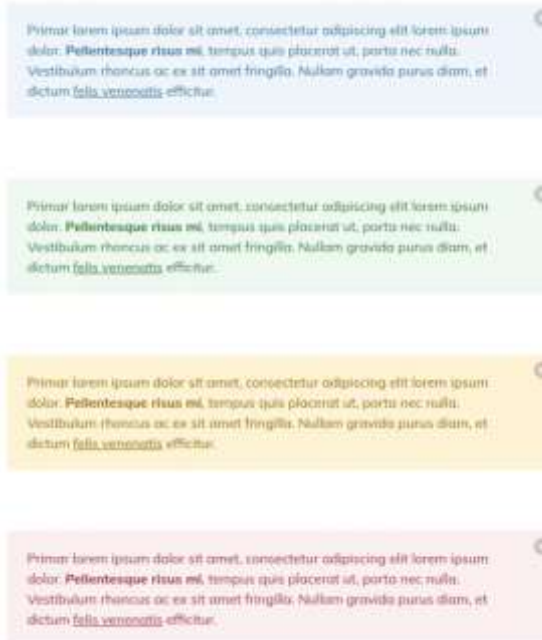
Primar lorem ipsum dolor sit amet, consectetur adipiscing elit lorem ipsum dolor. **Pellentesque risus mi**, tempus quis placerat ut, porta nec nulla. Vestibulum rhoncus ac ex sit amet fringilla. Nullam gravida purus diam, et dictum felis venenatis efficitur.

Primar lorem ipsum dolor sit amet, consectetur adipiscing elit lorem ipsum dolor. **Pellentesque risus mi**, tempus quis placerat ut, porta nec nulla. Vestibulum rhoncus ac ex sit amet fringilla. Nullam gravida purus diam, et dictum felis venenatis efficitur.

Primar lorem ipsum dolor sit amet, consectetur adipiscing elit lorem ipsum dolor. **Pellentesque risus mi**, tempus quis placerat ut, porta nec nulla. Vestibulum rhoncus ac ex sit amet fringilla. Nullam gravida purus diam, et dictum felis venenatis efficitur.

Primar lorem ipsum dolor sit amet, consectetur adipiscing elit lorem ipsum dolor. **Pellentesque risus mi**, tempus quis placerat ut, porta nec nulla. Vestibulum rhoncus ac ex sit amet fringilla. Nullam gravida purus diam, et dictum felis venenatis efficitur.